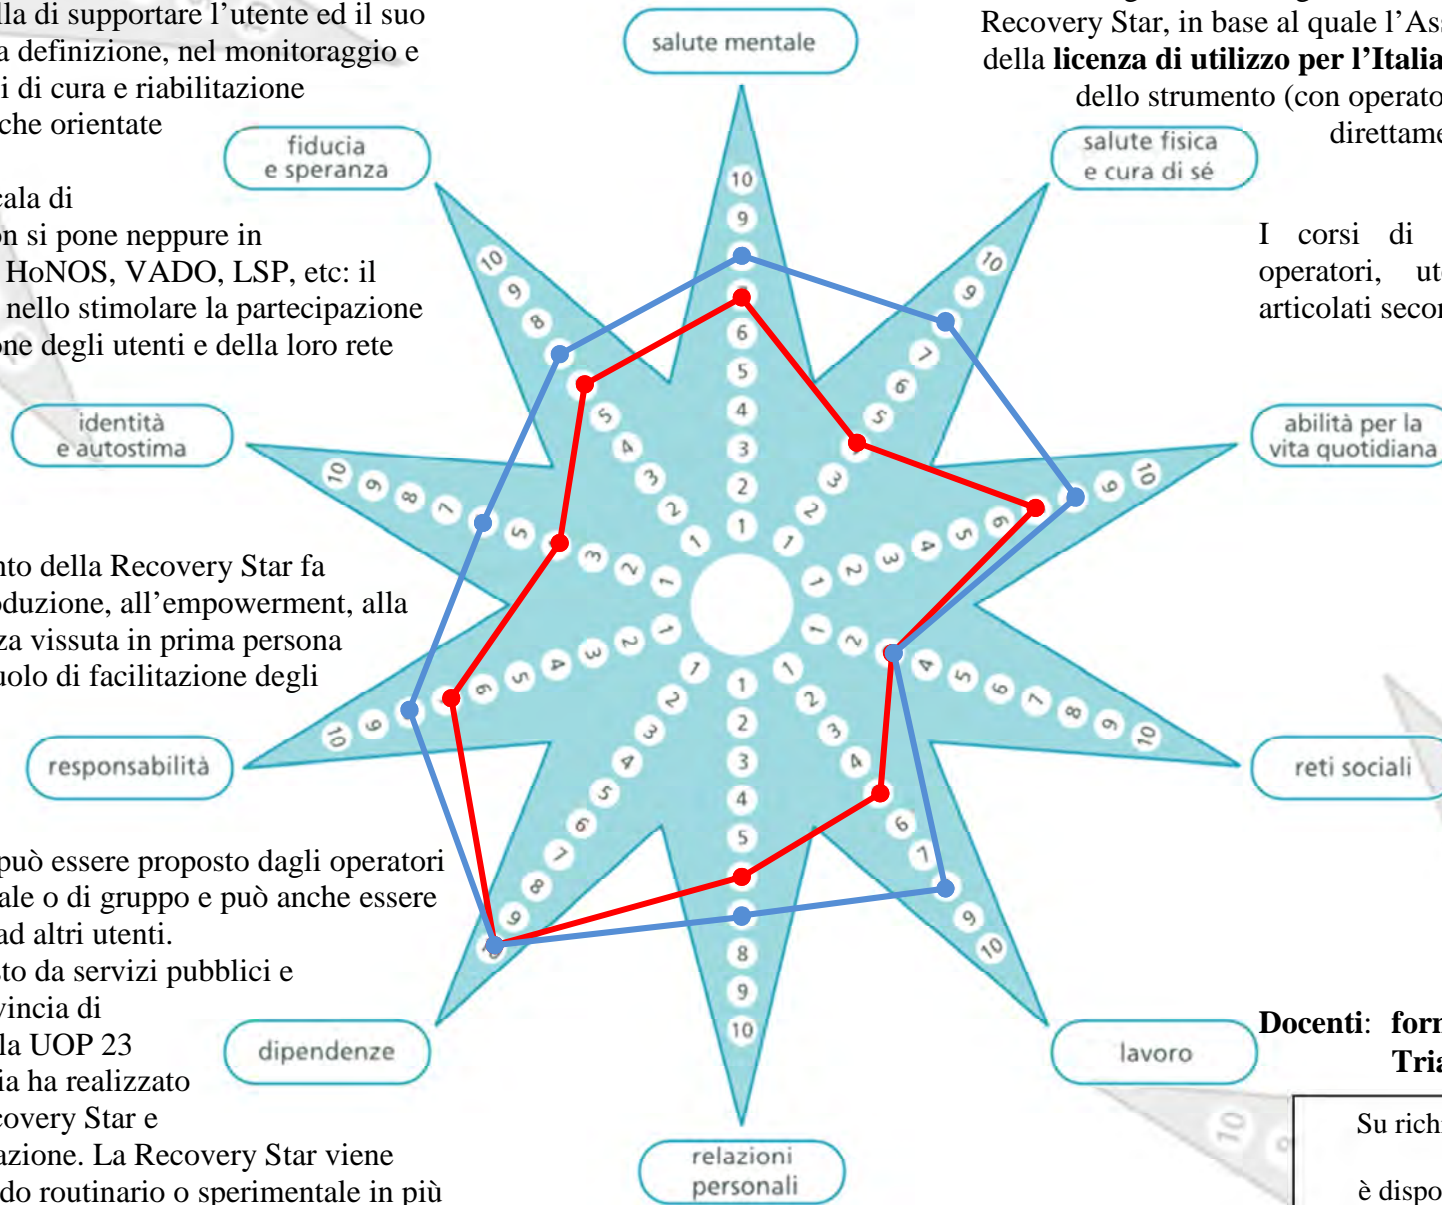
lla di supportare l'utente ed il suo
a definizione, nel monitoraggio e
i di cura e riabilitazione
che orientate

cala di
on si pone neppure in
HoNOS, VADO, LSP, etc: il
nello stimolare la partecipazione
one degli utenti e della loro rete

nto della Recovery Star fa
oduzione, all'empowerment, alla
za vissuta in prima persona
uolo di facilitazione degli

può essere proposto dagli operatori
ale o di gruppo e può anche essere
ad altri utenti.
to da servizi pubblici e
vincia di
la UOP 23
ia ha realizzato
covery Star e
azione. La Recovery Star viene
do routinario o sperimentale in più

Recovery Star, in base al quale l'As
della **licenza di utilizzo per l'Italia**
dello strumento (con operato
direttame

I corsi di
operatori, ut
articolati secon

**Docenti**: **forr**
**Tri**

Su rich
è dispo

salute mentale
salute fisica e cura di sé
abilità per la vita quotidiana
reti sociali
lavoro
relazioni personali
dipendenze
responsabilità
identità e autostima
fiducia e speranza

10 9 8 7 6 5 4 3 2 1
10 9 8 7 6 5 4 3 2 1
10 9 8 7 6 5 4 3 2 1
10 9 8 7 6 5 4 3 2 1
10 9 8 7 6 5 4 3 2 1
10 9 8 7 6 5 4 3 2 1
10 9 8 7 6 5 4 3 2 1
10 9 8 7 6 5 4 3 2 1
10 9 8 7 6 5 4 3 2 1
10 9 8 7 6 5 4 3 2 1